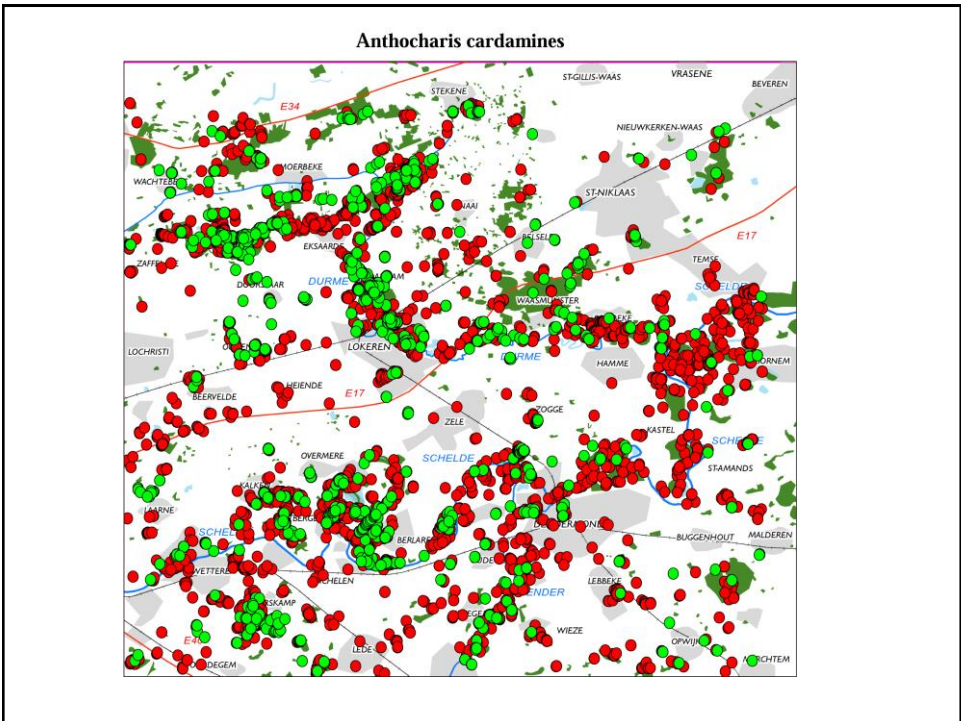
Anthocharis cardamines

ST-GILLIS-WAAS
VRASENE
BEVEREN
STEKENE
E34
NIEUWKERKEN-WAAS
MOERBEKE
WACHTEBE
ST-NIKLAAS
NAAI
BELSEL
EKSAARDE
E17
ZAFFE
TEMSE
DURME
DOORSLAAR
SCHELDE
WAASMUNSTER
LOCHRISTI
LOKEREN
DURME
HAMME
ORNEM
HEIENDE
BEERVELDE
E17
ZOGGE
ZELE
KASTEL
SCHELDE
OVERMERE
SCHELDE
ST-AMANDS
KALKE
LAARNE
BERGE
BUGGENHOUT
MALDEREN
SCHEL
BERLARE
WETTERE
SCHELEN
LEBBEKE
ESKAMP
DENDER
E4
WIEZE
OPWIJ
DEGEM
LEDE
MERCHTEM